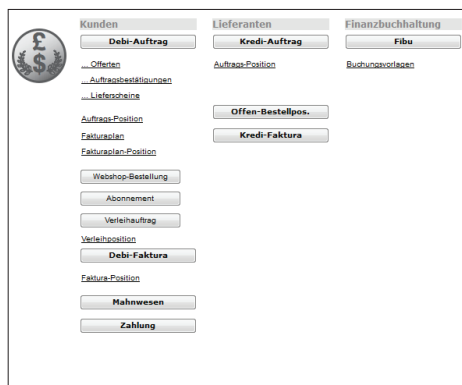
Kunden

Debi-Auftrag

... Offerten

... Auftragsbestätigungen

... Lieferscheine

Auftrags-Position

Fakturaplan

Fakturaplan-Position

Webshop-Bestellung

Abonnement

Verleihauftrag

Verleihposition

Debi-Faktura

Faktura-Position

Mahnwesen

Zahlung

Lieferanten

Kredi-Auftrag

Auftrags-Position

Offen-Bestellpos.

Kredi-Faktura

Finanzbuchhaltung

Fibu

Buchungsvorlagen